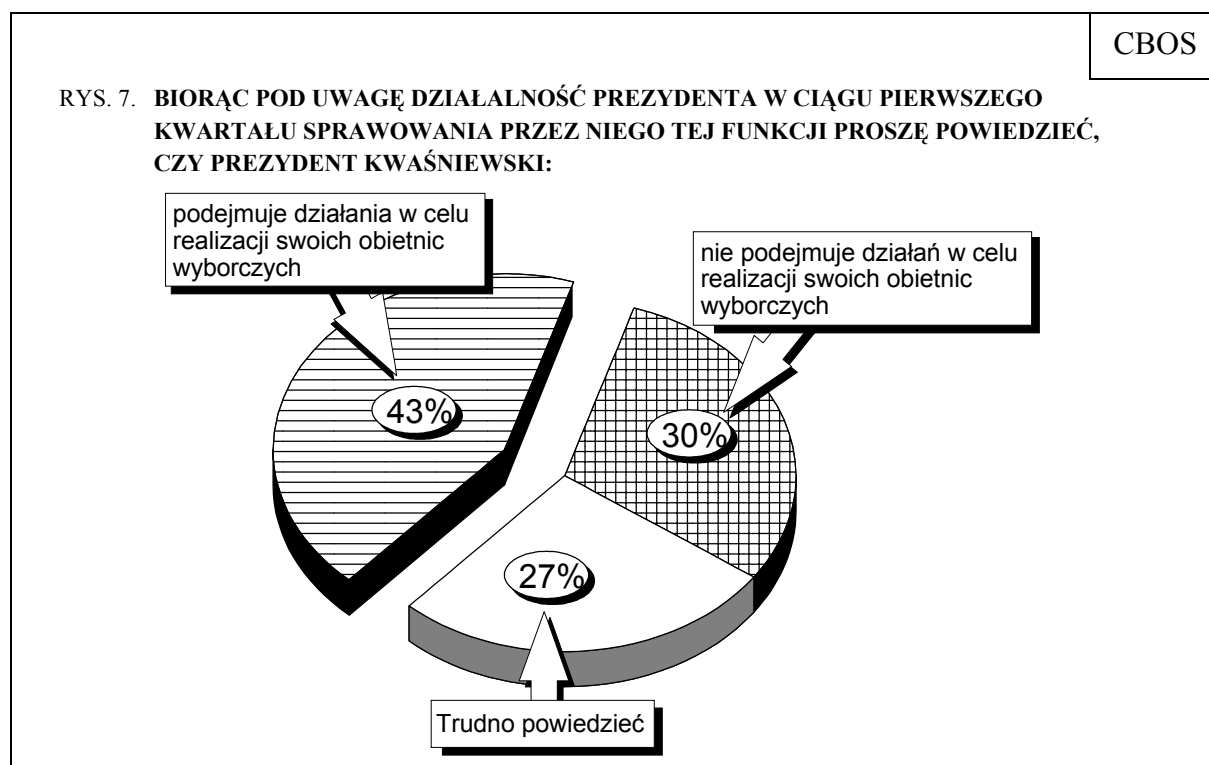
CBOS

RYS. 7. **BIORĄC POD UWAGĘ DZIAŁALNOŚĆ PREZYDENTA W CIĄGU PIERWSZEGO KWARTAŁU SPRAWOWANIA PRZEZ NIEGO TEJ FUNKCJI PROSZĘ POWIEDZIEĆ, CZY PREZYDENT KWAŚNIEWSKI:**

podejmuje działania w celu realizacji swoich obietnic wyborczych

nie podejmuje działań w celu realizacji swoich obietnic wyborczych

43%

30%

27%

Trudno powiedzieć